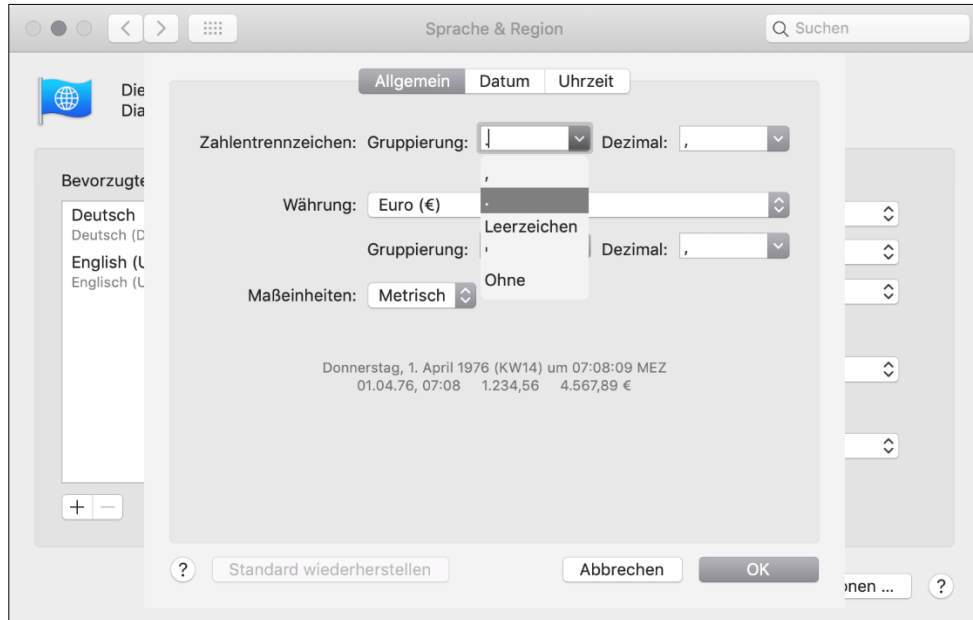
Sprache & Region

Suchen

Die
Dia

Allgemein Datum Uhrzeit

Zahlentrennzeichen: Gruppierung: . Dezimal: ,

,
.
Leerzeichen
'
Ohne

Bevorzugte

Deutsch
Deutsch (D

English (U
Englisch (U

Währung: Euro (€)

Gruppierung: ' Dezimal: ,

Maßeinheiten: Metrisch

Donnerstag, 1. April 1976 (KW14) um 07:08:09 MEZ
01.04.76, 07:08 1.234,56 4.567,89 €

+ —

? Standard wiederherstellen Abbrechen OK

onen ... ?